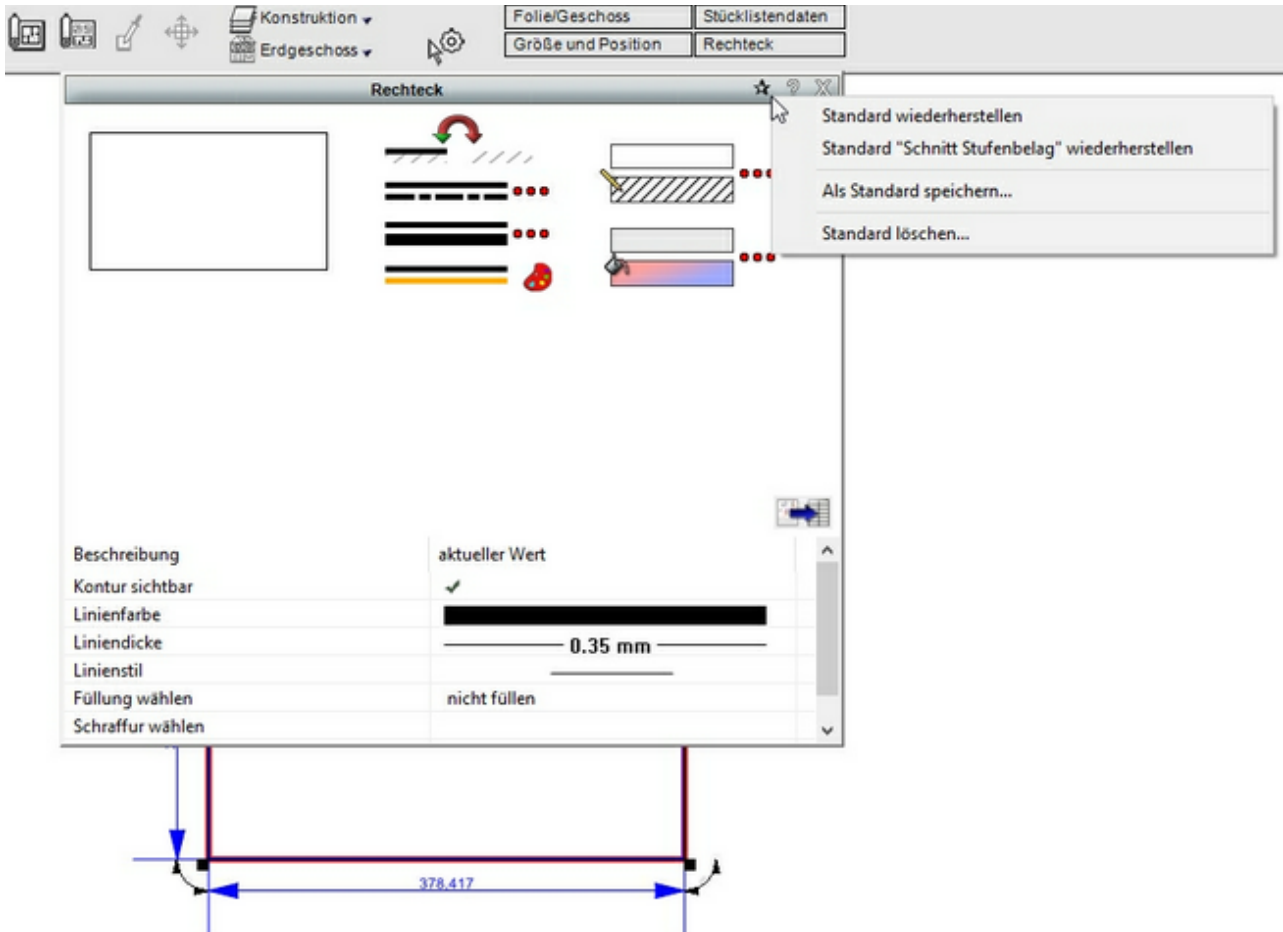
Konstruktion
Erdgeschoss
Folie/Geschoss
Stücklistendaten
Größe und Position
Rechteck

Rechteck

Standard wiederherstellen
Standard "Schnitt Stufenbelag" wiederherstellen
Als Standard speichern...
Standard löschen...

| Beschreibung | aktueller Wert |
|---|---|
| Kontur sichtbar | ✓ |
| Linienfarbe | |
| Liniendicke | 0.35 mm |
| Linienstil | |
| Füllung wählen | nicht füllen |
| Schraffur wählen | |

378.417